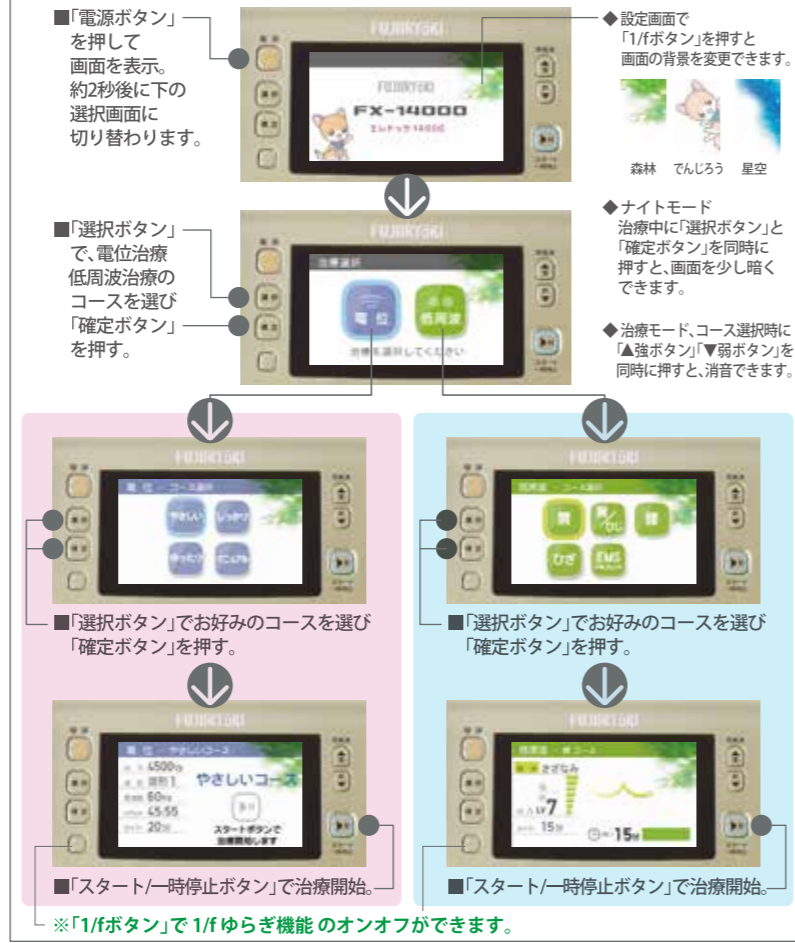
■「電源ボタン」を押して画面を表示。約2秒後に下の選択画面に切り替わります。

FUJIIRYOKI
FX-14000
エレドック14000

◆設定画面で「1/fボタン」を押すと画面の背景を変更できます。

森林　でんじろう　星空

■「選択ボタン」で、電位治療低周波治療のコースを選び「確定ボタン」を押す。

治療選択
電位　低周波
治療を選択してください

◆ナイトモード
治療中に「選択ボタン」と「確定ボタン」を同時に押すと、画面を少し暗くできます。

◆治療モード、コース選択時に「▲強ボタン」「▼弱ボタン」を同時に押すと、消音できます。

電位 コース選択
やさしい　しっかり

■「選択ボタン」でお好みのコースを選び「確定ボタン」を押す。

低周波 コース選択
ひざ　EMS

■「選択ボタン」でお好みのコースを選び「確定ボタン」を押す。

電位 やさしいコース
4500
60
45:55
20
やさしいコース
スタートボタンで治療開始します

■「スタート/一時停止ボタン」で治療開始。

低周波 コース
さざなみ
7
15
15

■「スタート/一時停止ボタン」で治療開始。

※「1/fボタン」で 1/f ゆらぎ機能 のオンオフができます。